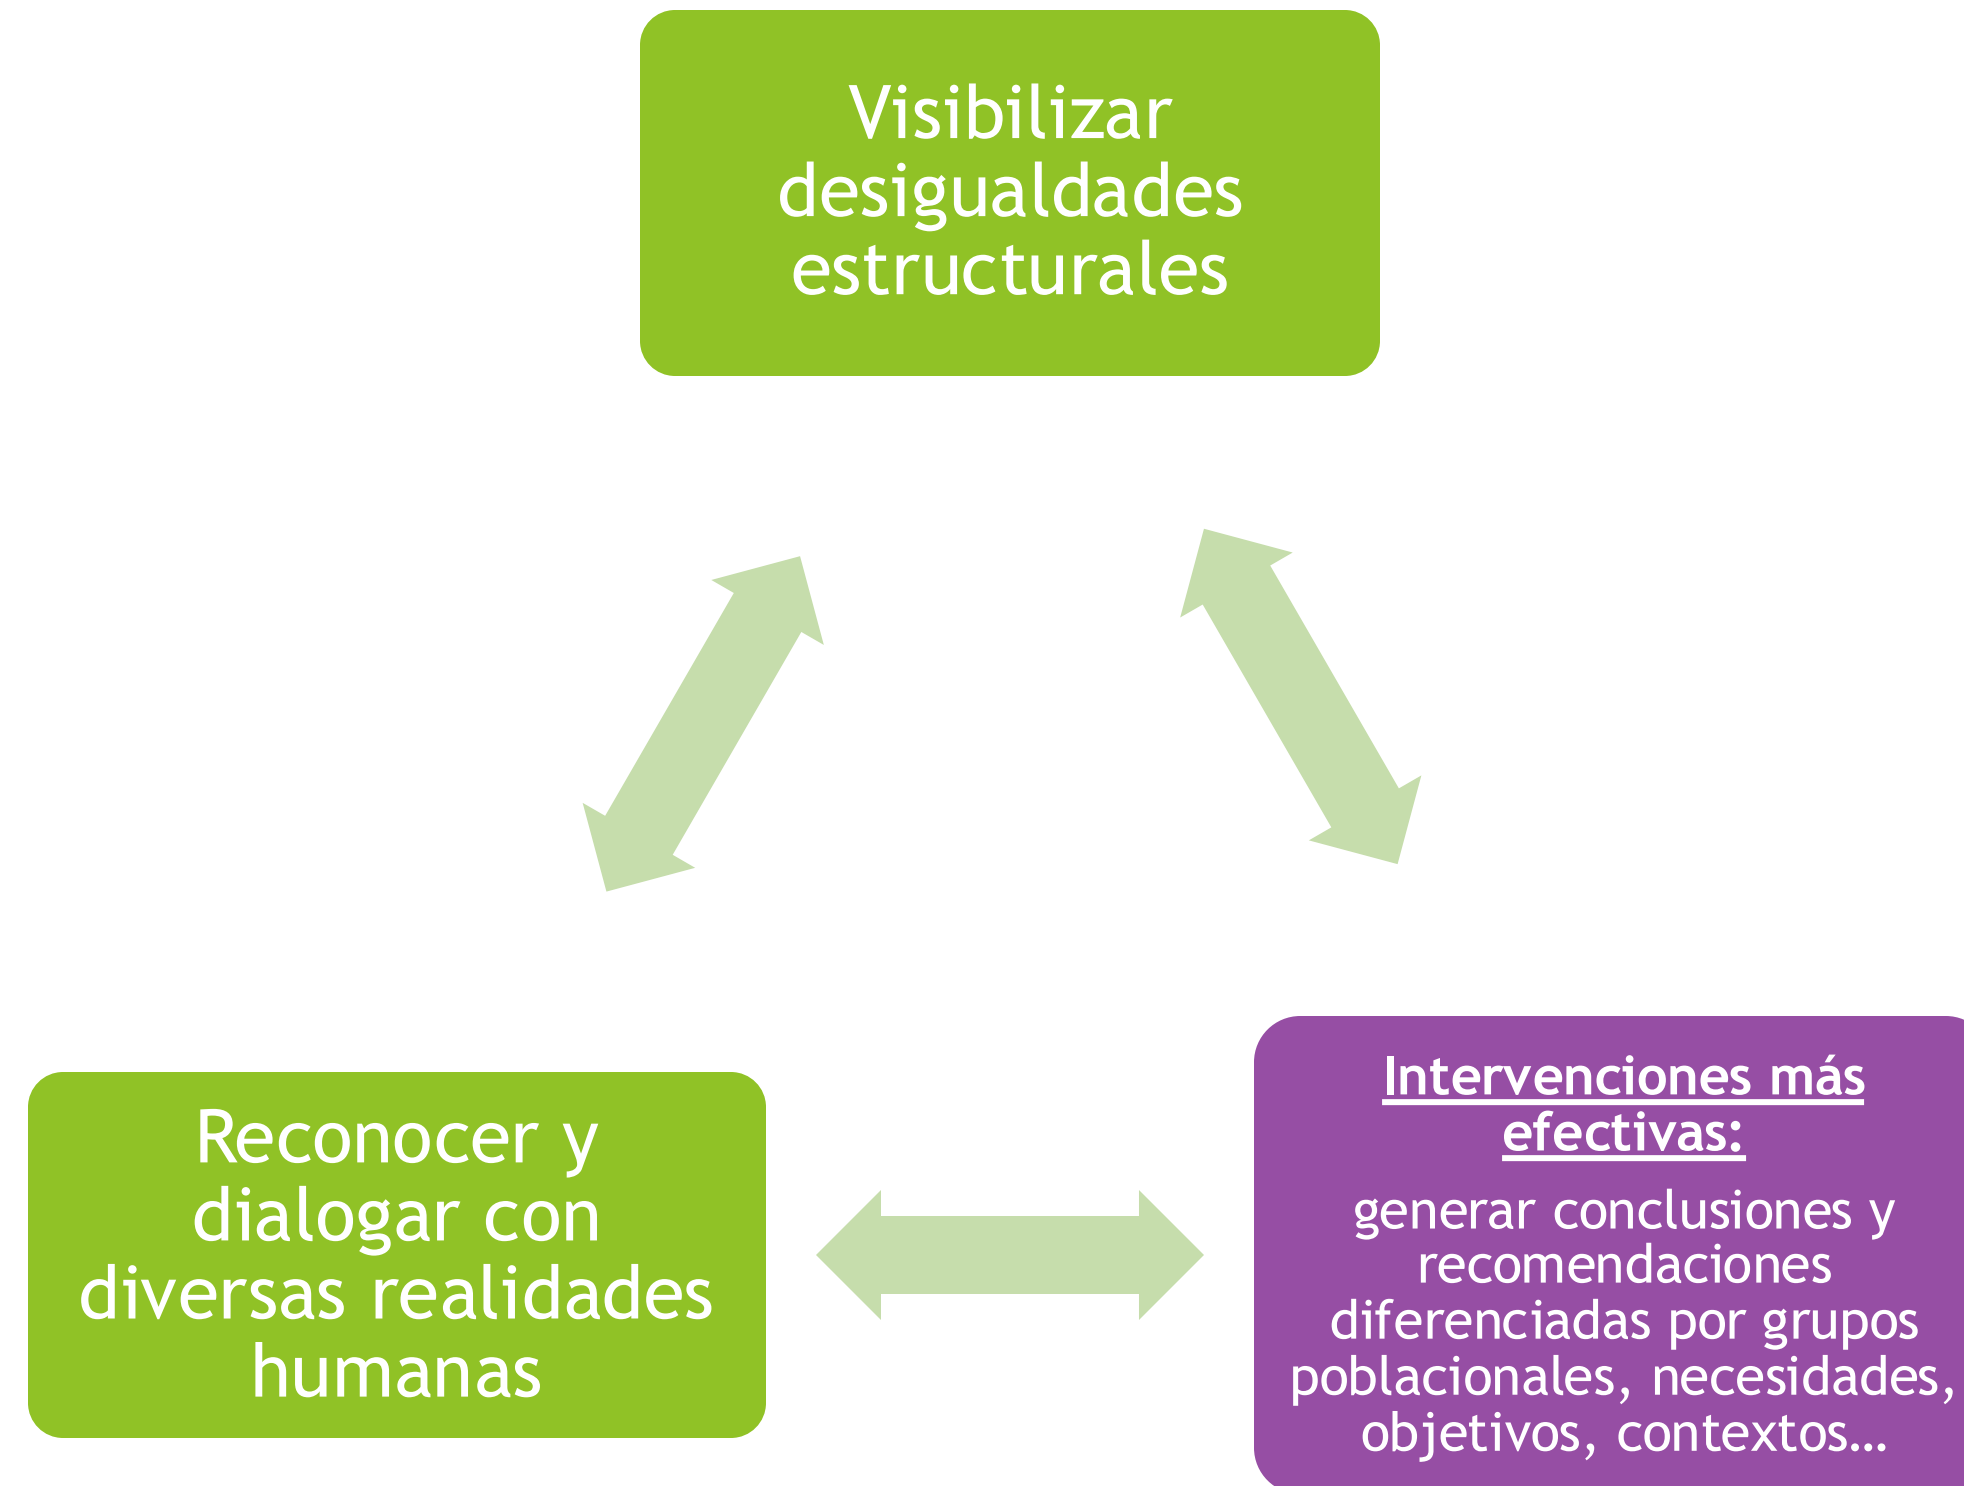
Visibilizar desigualdades estructurales

Reconocer y dialogar con diversas realidades humanas

Intervenciones más efectivas:

generar conclusiones y recomendaciones diferenciadas por grupos poblacionales, necesidades, objetivos, contextos…